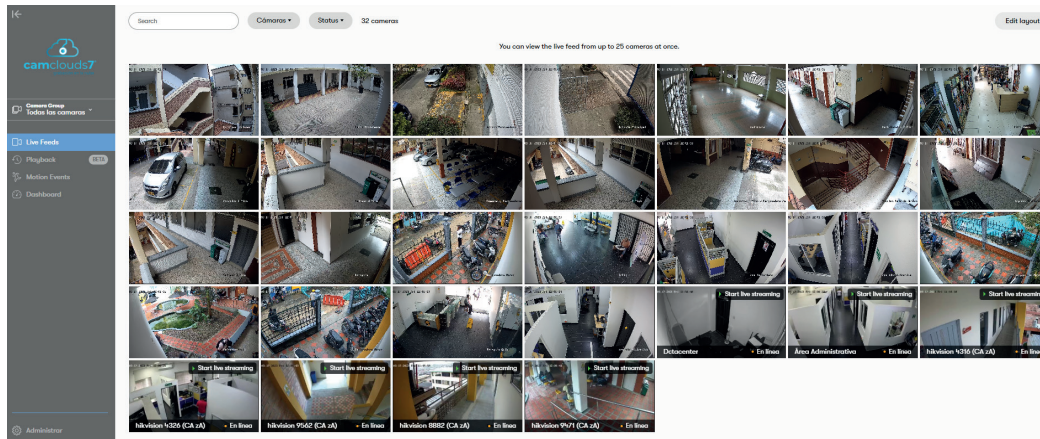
camclouds7

Camera Group
Todas las camaras

Live Feeds
Playback BETA
Motion Events
Dashboard

Administrar

Search
Cámaras
Status
32 cameras
Edit layout

You can view the live feed from up to 25 cameras at once.

Start live streaming
Datacenter
En línea

Start live streaming
Área Administrativa
En línea

Start live streaming
hikvision 4316 (CA zA)
En línea

Start live streaming
hikvision 4326 (CA zA)
En línea

Start live streaming
hikvision 9562 (CA zA)
En línea

Start live streaming
hikvision 8882 (CA zA)
En línea

Start live streaming
hikvision 9471 (CA zA)
En línea